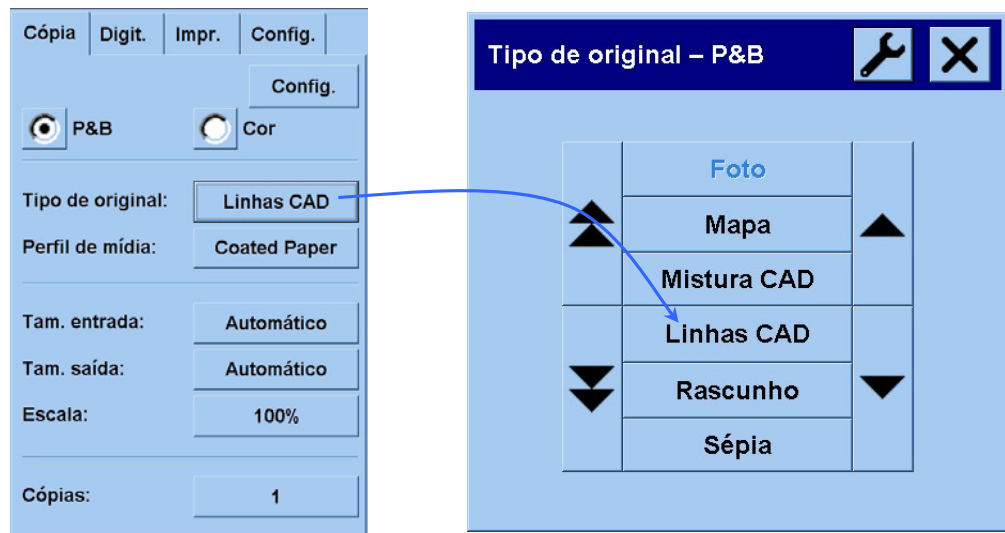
Cópia | Digit. | Impr. | Config.

Config.

P&B

Cor

Tipo de original: Linhas CAD

Perfil de mídia: Coated Paper

Tam. entrada: Automático

Tam. saída: Automático

Escala: 100%

Cópias: 1

Tipo de original – P&B

Foto

Mapa

Mistura CAD

Linhas CAD

Rascunho

Sépia